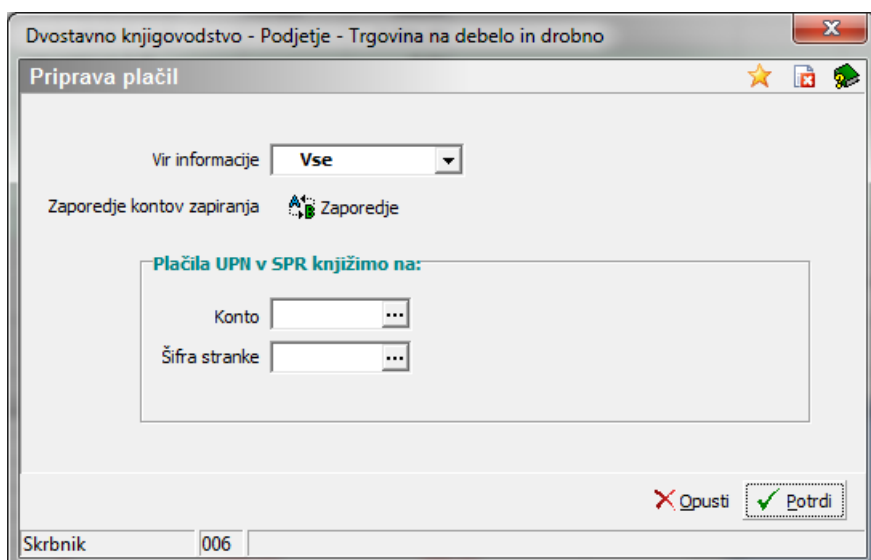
Dvostavno knjigovodstvo - Podjetje - Trgovina na debelo in drobno

Priprava plačil

Vir informacije Vse

Zaporedje kontov zapiranja Zaporedje

Plačila UPN v SPR knjižimo na:

Konto ...

Šifra stranke ...

Opusti Potrdi

Skrbnik 006